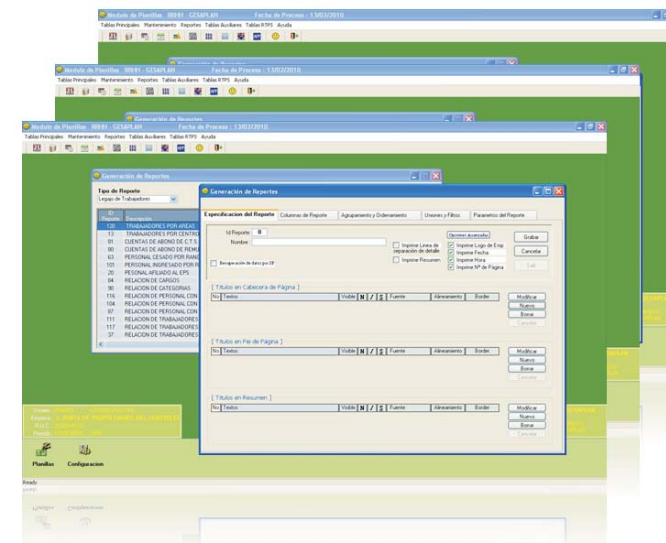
Modulo de Planillas 98991 - GESPLAN          Fecha de Proceso : 13/02/2010
Tablas Principales  Mantenimiento  Reportes  Tablas Auxiliares  Tablas RTPS  Ayuda

Modulo de Planillas 98991 - GESPLAN          Fecha de Proceso : 13/02/2010
Tablas Principales  Mantenimiento  Reportes  Tablas Auxiliares  Tablas RTPS  Ayuda

Generación de Reportes

Modulo de Planillas 98991 - GESPLAN          Fecha de Proceso : 13/02/2010
Tablas Principales  Mantenimiento  Reportes  Tablas Auxiliares  Tablas RTPS  Ayuda

Generación de Reportes
Tipo de Reporte
Legajo de Trabajadores

| ID Reporte | Descripción |
|---|---|
| 120 | TRABAJADORES POR AREAS |
| 13 | TRABAJADORES POR CENTRO |
| 01 | CUENTAS DE ABONO DE C.T.S |
| 80 | CUENTAS DE ABONO DE REMU |
| 63 | PERSONAL CESADO POR RANG |
| 101 | PERSONAL INGRESADO POR R |
| 20 | PERSONAL AFILIADO AL EPS |
| 84 | RELACION DE CARGOS |
| 90 | RELACION DE CATEGORIAS |
| 116 | RELACION DE PERSONAL CON |
| 104 | RELACION DE PERSONAL CON |
| 97 | RELACION DE PERSONAL CON |
| 111 | RELACION DE TRABAJADORES |
| 117 | RELACION DE TRABAJADORES |
| 37 | RELACION DE TRABAJADORES |

Generación de Reportes
Especificacion del Reporte | Columnas de Reporte | Agrupamiento y Ordenamiento | Uniones y Filtros | Parametros del Reporte

Id Reporte : 8
Nombre :
Opciones avanzadas
Imprimir Linea de separación de detalle
Imprimir Resumen
Imprimir Logo de Emp
Imprimir Fecha
Imprimir Hora
Imprimir Nº de Página
Grabar
Cancelar
Salir
Recuperación de datos por SP

[ Titulos en Cabecera de Página ]
| No | Textos | Visible | N | / | S | Fuente | Alineamiento | Border |
|---|---|---|---|---|---|---|---|---|
Modificar
Nuevo
Borrar
Cancelar

[ Titulos en Pie de Página ]
| No | Textos | Visible | N | / | S | Fuente | Alineamiento | Border |
|---|---|---|---|---|---|---|---|---|
Modificar
Nuevo
Borrar
Cancelar

[ Titulos en Resumen ]
| No | Textos | Visible | N | / | S | Fuente | Alineamiento | Border |
|---|---|---|---|---|---|---|---|---|
Modificar
Nuevo
Borrar
Cancelar

Usuario:
Empresa:
R.U.C.:
Periodo:

Planillas   Configuracion
Ready